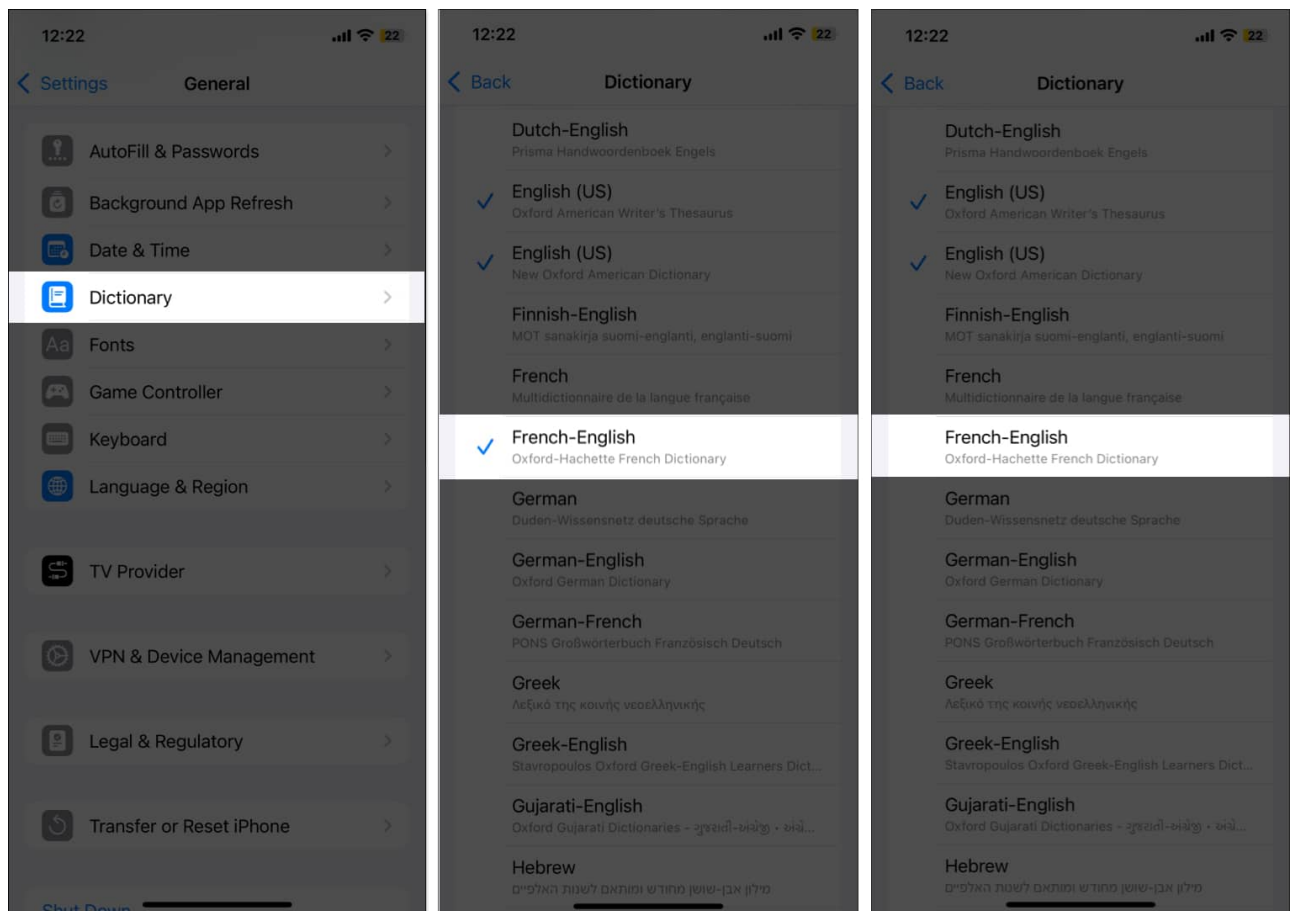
12:22

22

Settings General

AutoFill & Passwords

Background App Refresh

Date & Time

Dictionary

Fonts

Game Controller

Keyboard

Language & Region

TV Provider

VPN & Device Management

Legal & Regulatory

Transfer or Reset iPhone

Shut Down

12:22

22

Back Dictionary

Dutch-English
Prisma Handwoordenboek Engels

English (US)
Oxford American Writer's Thesaurus

English (US)
New Oxford American Dictionary

Finnish-English
MOT sanakirja suomi-englanti, englanti-suomi

French
Multidictionnaire de la langue française

French-English
Oxford-Hachette French Dictionary

German
Duden-Wissensnetz deutsche Sprache

German-English
Oxford German Dictionary

German-French
PONS Großwörterbuch Französisch Deutsch

Greek
Λεξικό της κοινής νεοελληνικής

Greek-English
Stavropoulos Oxford Greek-English Learners Dict...

Gujarati-English
Oxford Gujarati Dictionaries - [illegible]

Hebrew
מילון אבן-שושן מחודש ומותאם לשנות האלפיים

12:22

22

Back Dictionary

Dutch-English
Prisma Handwoordenboek Engels

English (US)
Oxford American Writer's Thesaurus

English (US)
New Oxford American Dictionary

Finnish-English
MOT sanakirja suomi-englanti, englanti-suomi

French
Multidictionnaire de la langue française

French-English
Oxford-Hachette French Dictionary

German
Duden-Wissensnetz deutsche Sprache

German-English
Oxford German Dictionary

German-French
PONS Großwörterbuch Französisch Deutsch

Greek
Λεξικό της κοινής νεοελληνικής

Greek-English
Stavropoulos Oxford Greek-English Learners Dict...

Gujarati-English
Oxford Gujarati Dictionaries - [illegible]

Hebrew
מילון אבן-שושן מחודש ומותאם לשנות האלפיים